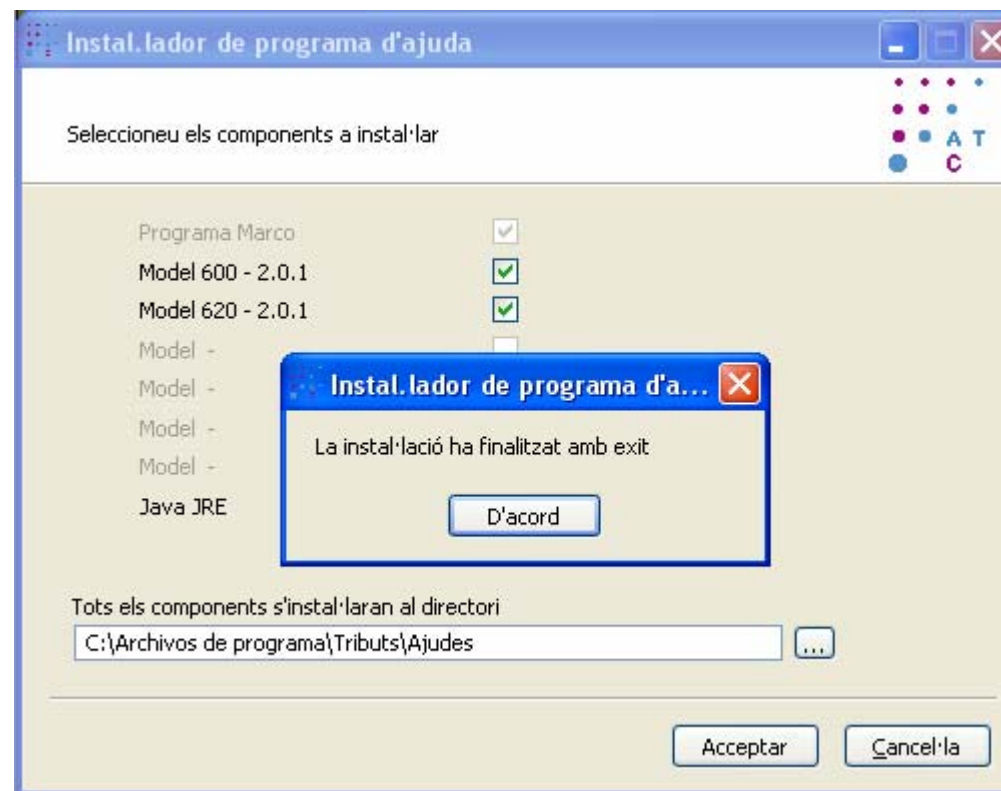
Instal.lador de programa d'ajuda

Seleccioneu els components a instal·lar

A T
C

Programa Marco
Model 600 - 2.0.1
Model 620 - 2.0.1
Model -
Model -
Model -
Model -
Java JRE

Instal.lador de programa d'a...

La instal·lació ha finalitzat amb exit

D'acord

Tots els components s'instal·laran al directori
C:\Archivos de programa\Tributs\Ajudes
...

Acceptar
Cancel·la